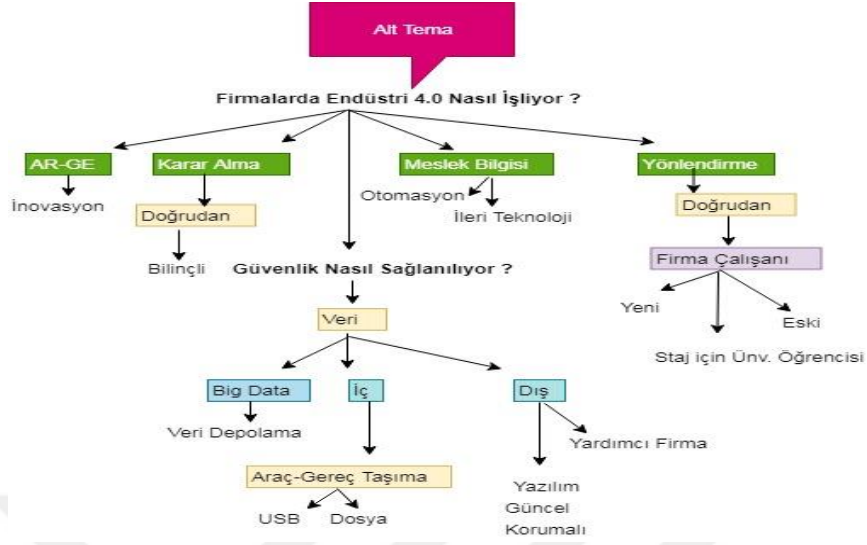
Alt Tema

Firmalarda Endüstri 4.0 Nasıl İşliyor ?

AR-GE

İnovasyon

Karar Alma

Doğrudan

Bilinçli

Meslek Bilgisi

Otomasyon

İleri Teknoloji

Yönlendirme

Doğrudan

Firma Çalışanı

Yeni

Eski

Staj için Ünv. Öğrencisi

Güvenlik Nasıl Sağlanılıyor ?

Veri

Big Data

Veri Depolama

İç

Araç-Gereç Taşıma

USB

Dosya

Dış

Yardımcı Firma

Yazılım
Güncel
Korumalı